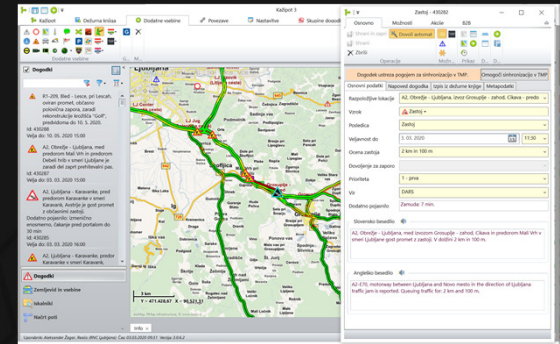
Kažipot 3

Kažipot | Dežurna knjiga | Dodatne vsebine | Povezave | Nastavitve | Skupne dosedi

Dodatne vsebine

Dogodki

R1-209, Bled - Lesce, pri Lescah, oviran promet, občasno polovična zapora, zaradi rekonstrukcije križišča "Golf", predvidoma do 15. 5. 2020.
Id: 430288
Velja do: 15. 05. 2020 15:00

A2, Obrežje - Ljubljana, med predorom Mali Vrh in predorom Debeli hrib v smeri Ljubljane je zaprt prehitevalni pas.
Id: 430289
Velja do: 03. 03. 2020 15:00

A2, Ljubljana - Karavanke, pred predorom Karavanke v smeri Karavanke, Avstrija je zaprt prehitevalni pas. Dodatno: Zaradi zapore je promet urejen izmenično enosmerno. Čakanje pred portalom do 30 min
Id: 430285
Velja do: 03. 03. 2020 15:00

A2, Ljubljana - Karavanke, pred predorom Karavanke v smeri Karavanke.

Dogodki
Zemljevid in vsebine
Iskalnik
Načrt poti

Y = 471.428.67   X = 92.521.87

Info

Uporabnik: Aleksander Žagar, Bosis (RNC Ljubljana) Čas: 03.03.2020 09:1   Verzija: 2.4.6.2

Zastoj - 430282

Osnovno | Možnosti | Akcije | B2B

Shrani in zapri | Dovoli avtomat
Shrani
Zbriši
Operacije

Dogodek ustreza pogojem za sinhronizacijo v TMP.
Omogoči sinhronizacijo v TMP

Osnovni podatki | Napovedi dogodka | Upis iz dežurne knjige | Metapodatki

Razpoložljive lokacije: A2, Obrežje - Ljubljana, izvoz Grosuplje - zahod, Cikava - predo
Vzrok: Zastoj
Posledica:
Veljavnost do: 3. 03. 2020   11:30
Dolžina zastoja: 2 km in 100 m
Dovoljenje za zaporo:
Prioriteta: 1 - prva
Vir: DARS
Dodatno besedilo: Zamuda: 7 min.

Slovensko besedilo
A2, Obrežje - Ljubljana, med izvozom Grosuplje - zahod, Cikava in predorom Mali Vrh v smeri Ljubljane gost promet z zastoji. V dolžini 2 km in 100 m.

Angleško besedilo
A2-170, motorway between Ljubljana and Novo mesto in the direction of Ljubljana traffic jam is reported. Queuing traffic for 2 km and 100 m.